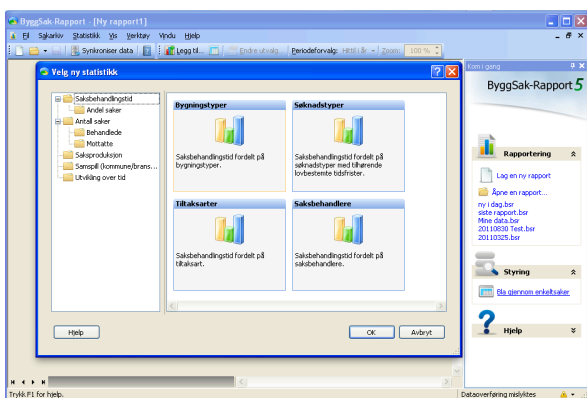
ByggSak-Rapport - [Ny rapport1]

Fil Sakarkiv Statistikk Vis Verktøy Vindu Hjelp

Synkroniser data | Legg til... | Endre utvalg... | Periodeforvalg: HMM i år | Zoom: 100 %

Velg ny statistikk

Saksbehandlingstid
Andel saker
Antall saker
Behandlede
Mottatte
Saksproduksjon
Sonspill (kommune/brans...
Utvikling over tid

Bygningstyper
Saksbehandlingstid fordelt på bygningstyper.

Søknadstyper
Saksbehandlingstid fordelt på søknadstyper med tilhørende lovbestemte tidsfrister.

Tiltaksarter
Saksbehandlingstid fordelt på tiltaksart.

Saksbehandlere
Saksbehandlingstid fordelt på saksbehandlere.

Hjelp

OK

Avbryt

Kom i gang

ByggSak-Rapport 5

Rapportering

Lag en ny rapport

Åpne en rapport...

ny i dag.bsr
siste rapport.bsr
Mine data.bsr
20110830 Test.bsr
20110325.bsr

Styring

Bla gjennom enkeltsaker

Hjelp

Trykk F1 for hjelp.

Dataoverføring mislyktes